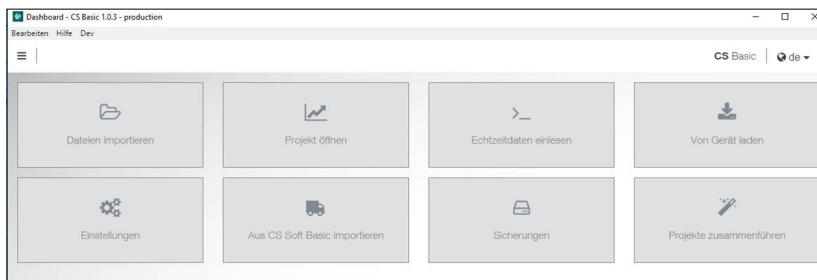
Dashboard - CS Basic 1.0.3 - production

Bearbeiten Hilfe Dev

CS Basic de

Dateien importieren

Projekt öffnen

Echtzeitdaten einlesen

Von Gerät laden

Einstellungen

Aus CS Soft Basic importieren

Sicherungen

Projekte zusammenführen